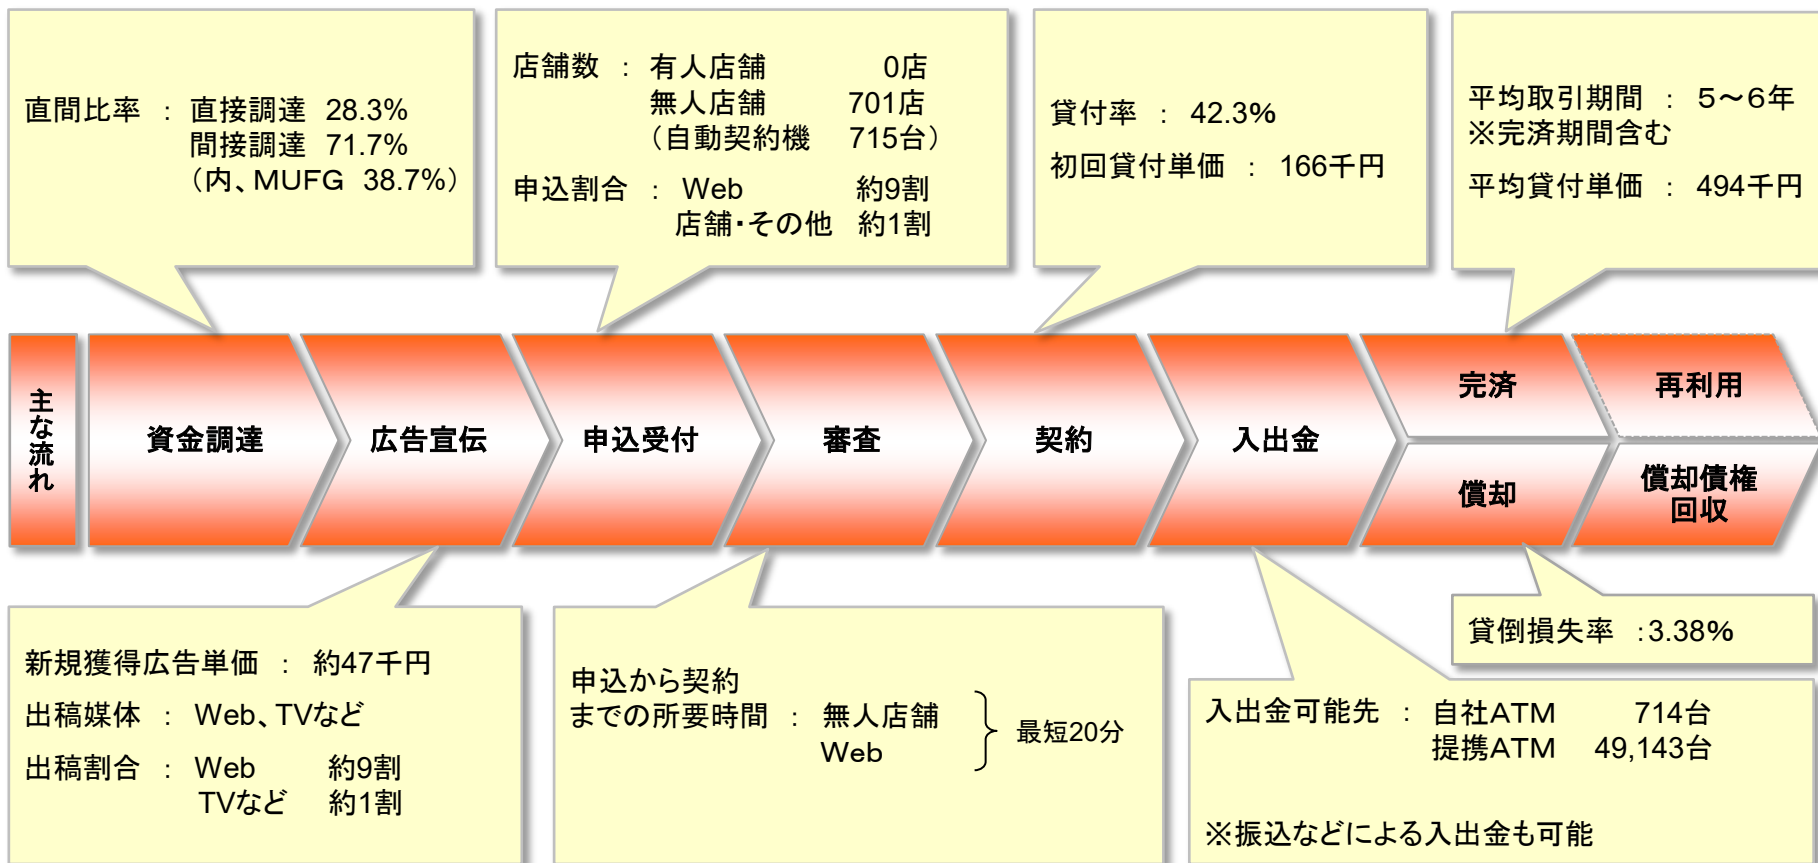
直間比率 ： 直接調達 28.3%
間接調達 71.7%
（内、MUFG 38.7%）

店舗数 ： 有人店舗 0店
無人店舗 701店
（自動契約機 715台）
申込割合 ： Web 約9割
店舗・その他 約1割

貸付率 ： 42.3%
初回貸付単価 ： 166千円

平均取引期間 ： 5～6年
※完済期間含む
平均貸付単価 ： 494千円

主な流れ

資金調達

広告宣伝

申込受付

審査

契約

入出金

完済

再利用

償却

償却債権回収

新規獲得広告単価 ： 約47千円
出稿媒体 ： Web、TVなど
出稿割合 ： Web 約9割
TVなど 約1割

申込から契約までの所要時間 ： 無人店舗
Web
最短20分

貸倒損失率 ：3.38%

入出金可能先 ： 自社ATM 714台
提携ATM 49,143台

※振込などによる入出金も可能